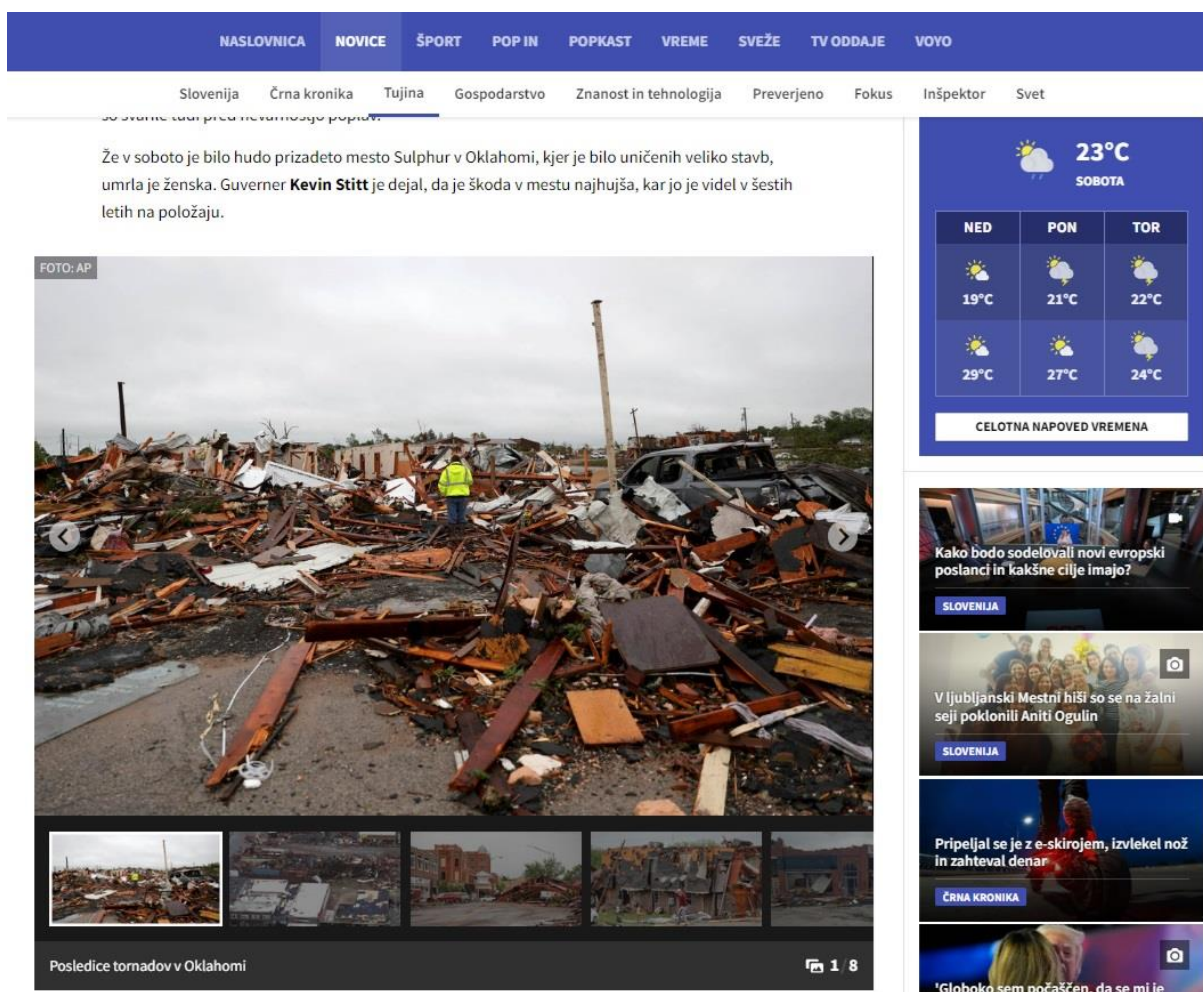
NASLOVNICA NOVICE ŠPORT POP IN POPKAST VREME SVEŽE TV ODDAJE VOYO

Slovenija Črna kronika Tujina Gospodarstvo Znanost in tehnologija Preverjeno Fokus Inšpektor Svet

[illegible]

Že v soboto je bilo hudo prizadeto mesto Sulphur v Oklahomi, kjer je bilo uničenih veliko stavb, umrla je ženska. Guverner **Kevin Stitt** je dejal, da je škoda v mestu najhujša, kar jo je videl v šestih letih na položaju.

FOTO: AP

Posledice tornadov v Oklahomi

1/8

23°C
SOBOTA

| NED | PON | TOR |
|---|---|---|
| 19°C | 21°C | 22°C |
| 29°C | 27°C | 24°C |

CELOTNA NAPOVED VREMENA

Kako bodo sodelovali novi evropski poslanci in kakšne cilje imajo?
SLOVENIJA

V ljubljanski Mestni hiši so se na žalni seji poklonili Aniti Ogulin
SLOVENIJA

Pripeljal se je z e-skirojem, izvlekel nož in zahteval denar
ČRNA KRONIKA

'Globoko sem počaščen, da se mi je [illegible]